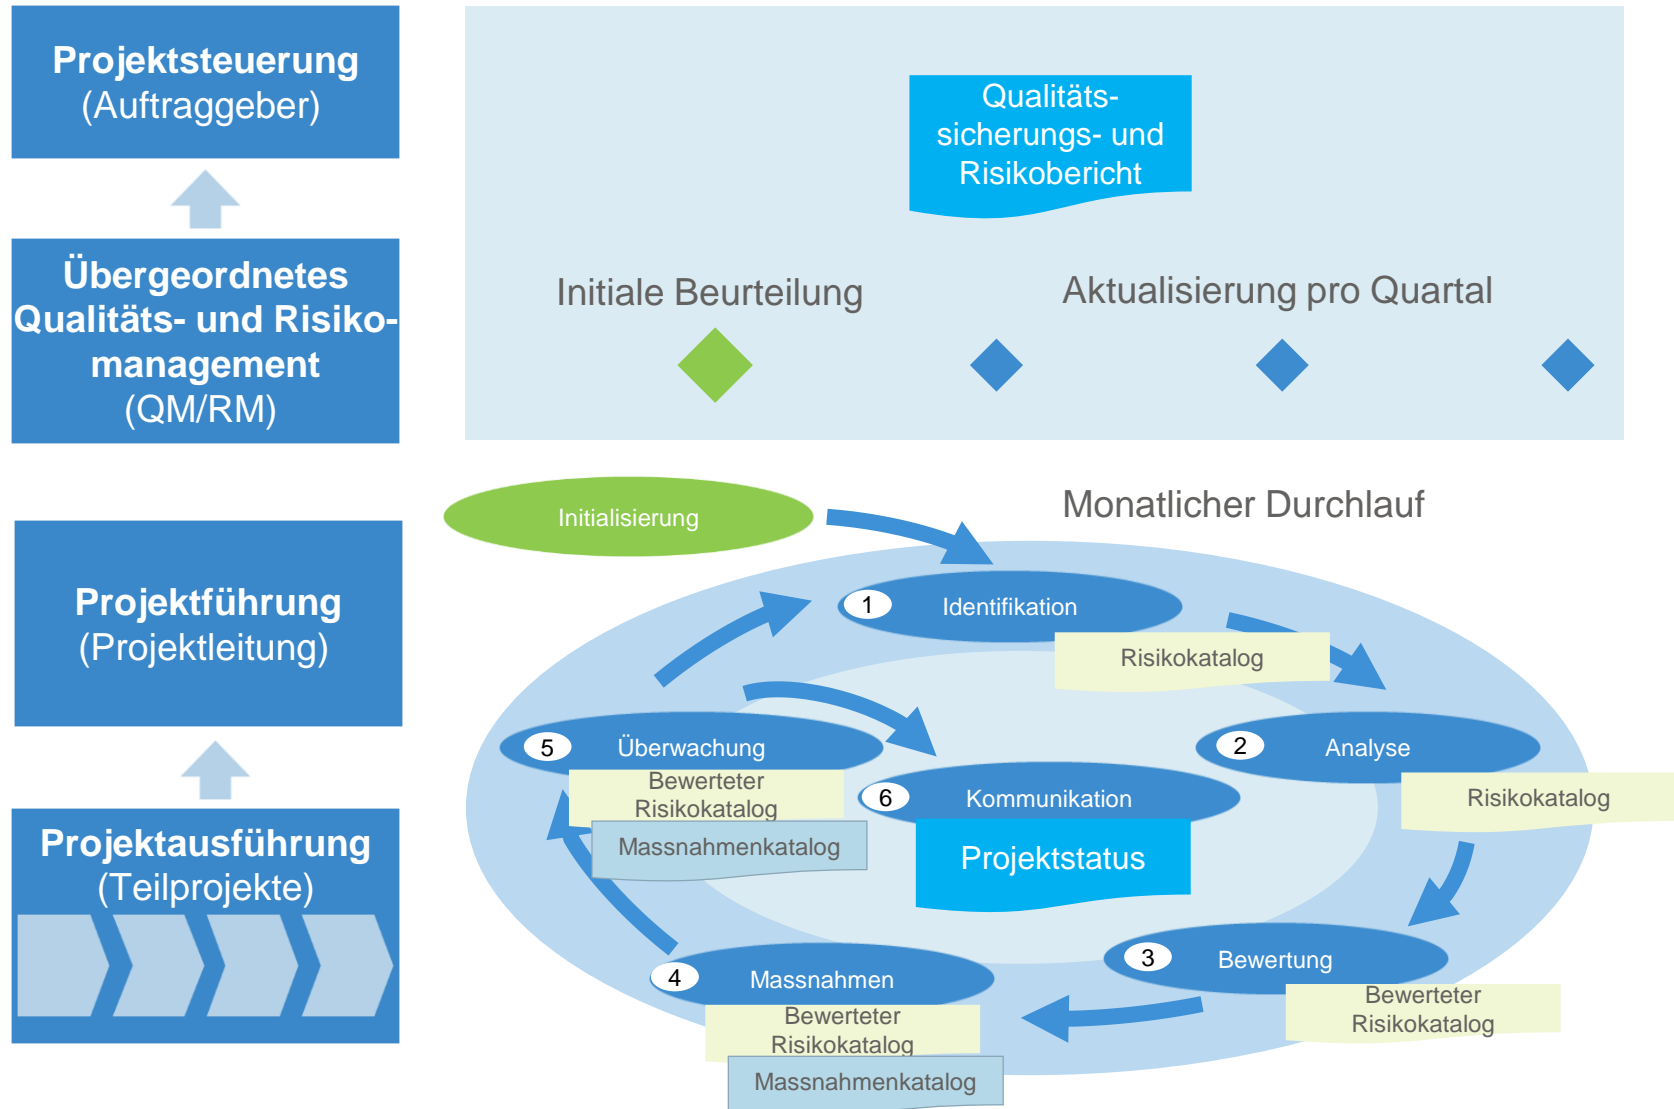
Projektsteuerung
(Auftraggeber)

Übergeordnetes Qualitäts- und Risikomanagement
(QM/RM)

Projektführung
(Projektleitung)

Projektausführung
(Teilprojekte)

Qualitätssicherungs- und Risikobericht

Initiale Beurteilung

Aktualisierung pro Quartal

Initialisierung

Monatlicher Durchlauf

1 Identifikation

Risikokatalog

2 Analyse

Risikokatalog

3 Bewertung

Bewerteter Risikokatalog

4 Massnahmen

Bewerteter Risikokatalog

Massnahmenkatalog

5 Überwachung

Bewerteter Risikokatalog

Massnahmenkatalog

6 Kommunikation

Projektstatus